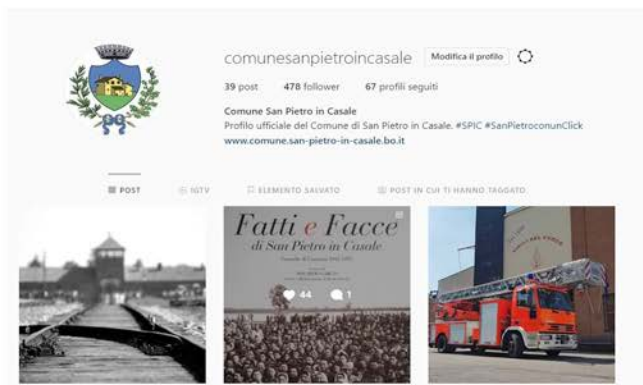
comunesanpietroincasale Modifica il profilo

39 post 478 follower 67 profili seguiti

Comune San Pietro in Casale
Profilo ufficiale del Comune di San Pietro in Casale. #SPIC #SanPietroconunClick
www.comune.san-pietro-in-casale.bo.it

POST IGTV ELEMENTO SALVATO POST IN CUI TI HANNO TAGGATO

Fatti e Facce di San Pietro in Casale

44 1

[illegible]